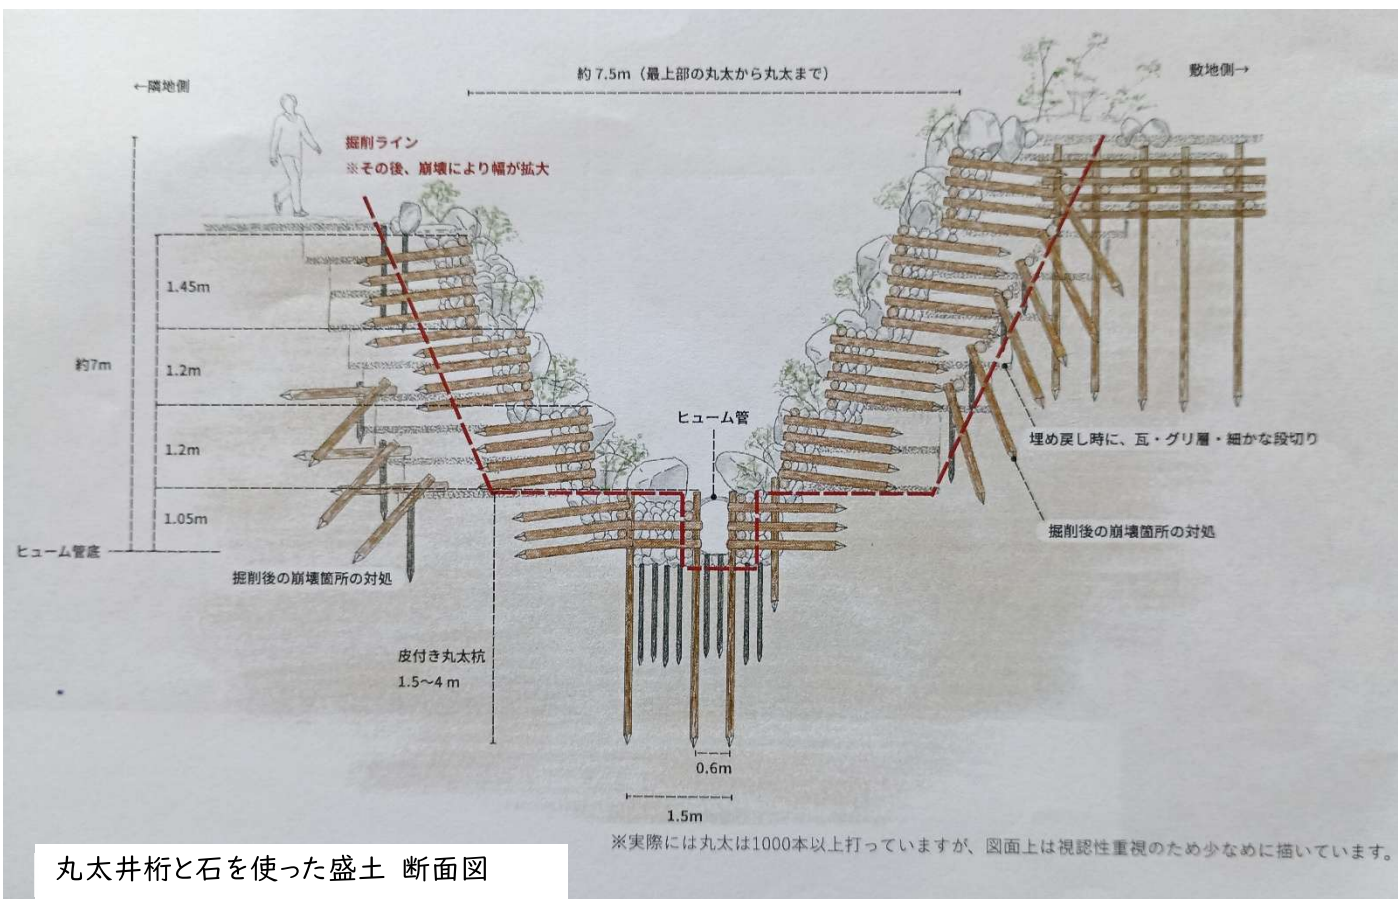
約 7.5m（最上部の丸太から丸太まで）

←隣地側

敷地側→

掘削ライン
※その後、崩壊により幅が拡大

約7m

1.45m

1.2m

1.2m

1.05m

ヒューム管底

掘削後の崩壊箇所の対処

ヒューム管

埋め戻し時に、瓦・グリ層・細かな段切り

掘削後の崩壊箇所の対処

皮付き丸太杭
1.5～4 m

0.6m

1.5m

※実際には丸太は1000本以上打っていますが、図面上は視認性重視のため少なめに描いています。

丸太井桁と石を使った盛土　断面図